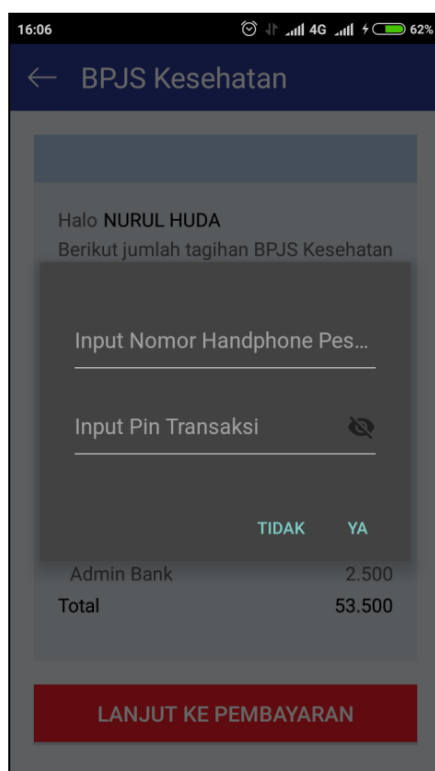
16:06

4G 62%

← BPJS Kesehatan

Halo NURUL HUDA
Berikut jumlah tagihan BPJS Kesehatan

Input Nomor Handphone Pes...

Input Pin Transaksi

TIDAK YA

Admin Bank 2.500
Total 53.500

LANJUT KE PEMBAYARAN